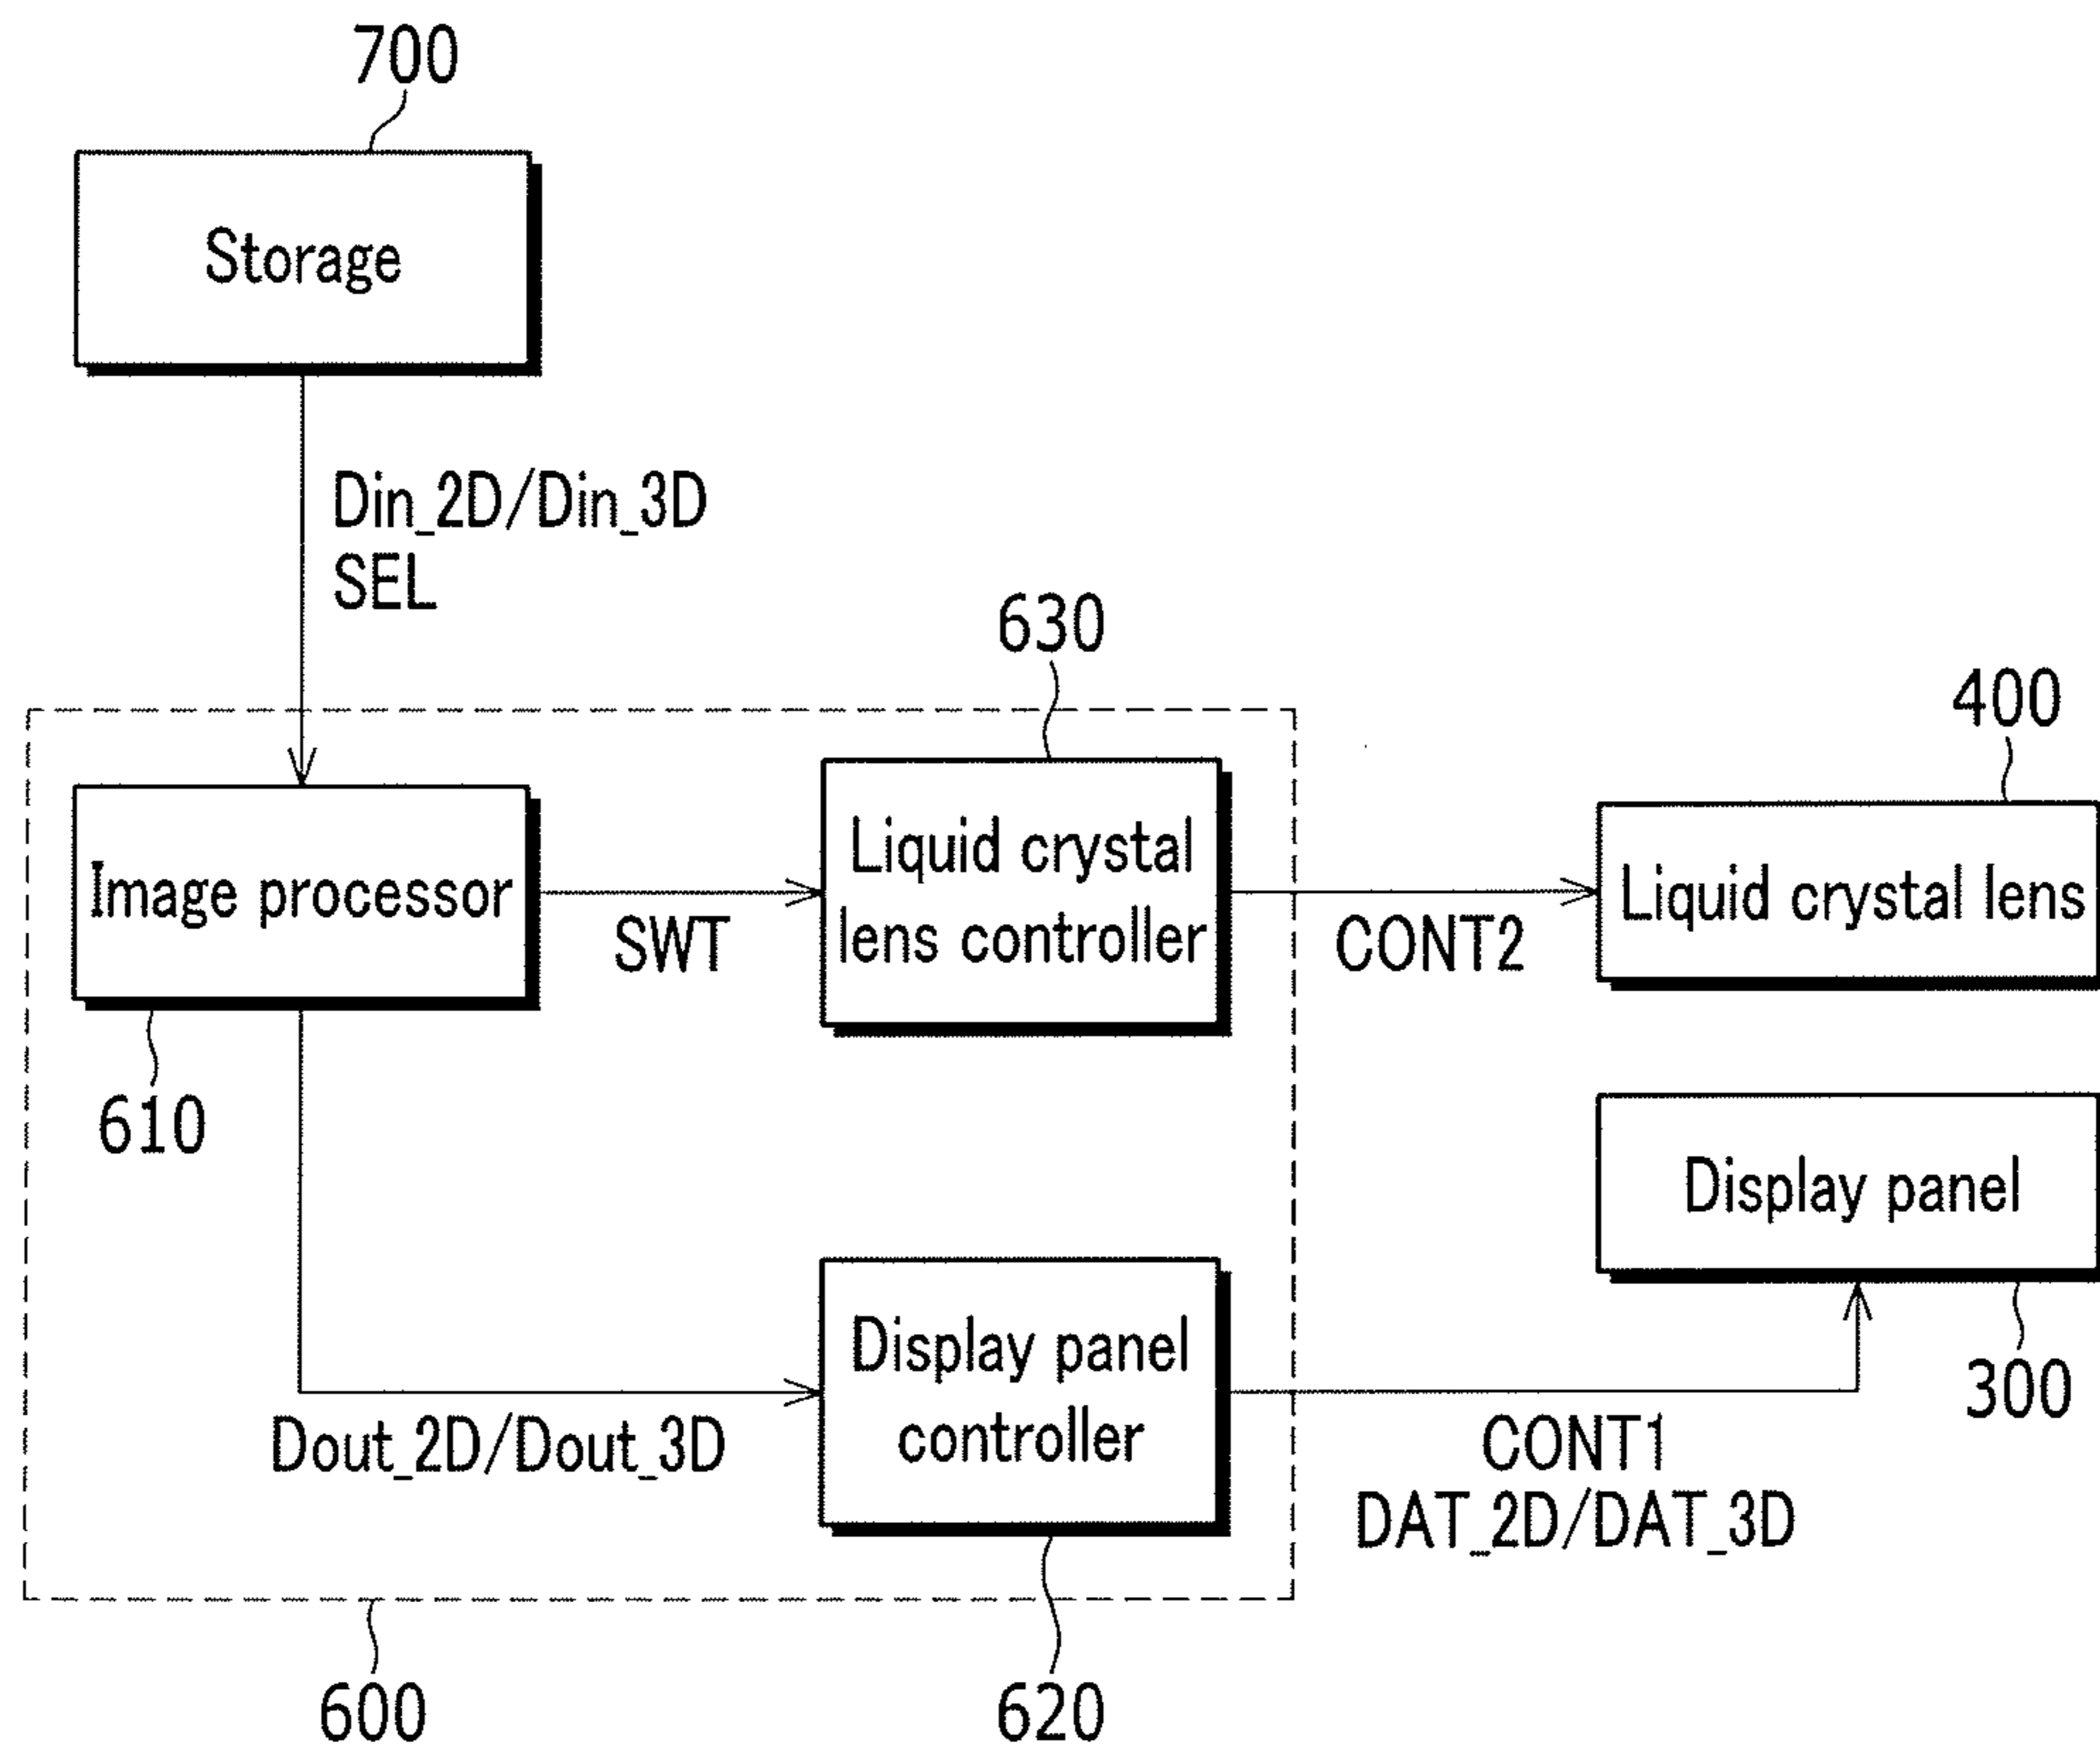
700

Storage

Din_2D/Din_3D
SEL

630

400

Image processor

SWT

Liquid crystal lens controller

CONT2

Liquid crystal lens

610

Display panel

Display panel controller

300

Dout_2D/Dout_3D

CONT1
DAT_2D/DAT_3D

600

620